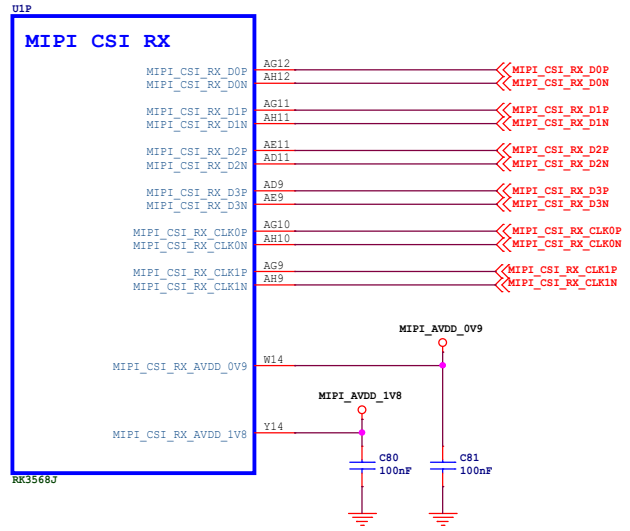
U1P

MIPI CSI RX

MIPI_CSI_RX_D0P AG12 MIPI_CSI_RX_D0P
MIPI_CSI_RX_D0N AH12 MIPI_CSI_RX_D0N
MIPI_CSI_RX_D1P AG11 MIPI_CSI_RX_D1P
MIPI_CSI_RX_D1N AH11 MIPI_CSI_RX_D1N
MIPI_CSI_RX_D2P AE11 MIPI_CSI_RX_D2P
MIPI_CSI_RX_D2N AD11 MIPI_CSI_RX_D2N
MIPI_CSI_RX_D3P AD9 MIPI_CSI_RX_D3P
MIPI_CSI_RX_D3N AE9 MIPI_CSI_RX_D3N
MIPI_CSI_RX_CLK0P AG10 MIPI_CSI_RX_CLK0P
MIPI_CSI_RX_CLK0N AH10 MIPI_CSI_RX_CLK0N
MIPI_CSI_RX_CLK1P AG9 MIPI_CSI_RX_CLK1P
MIPI_CSI_RX_CLK1N AH9 MIPI_CSI_RX_CLK1N

MIPI_AVDD_0V9
MIPI_CSI_RX_AVDD_0V9 W14
MIPI_AVDD_1V8
MIPI_CSI_RX_AVDD_1V8 Y14

C80
100nF
C81
100nF

RK3568J